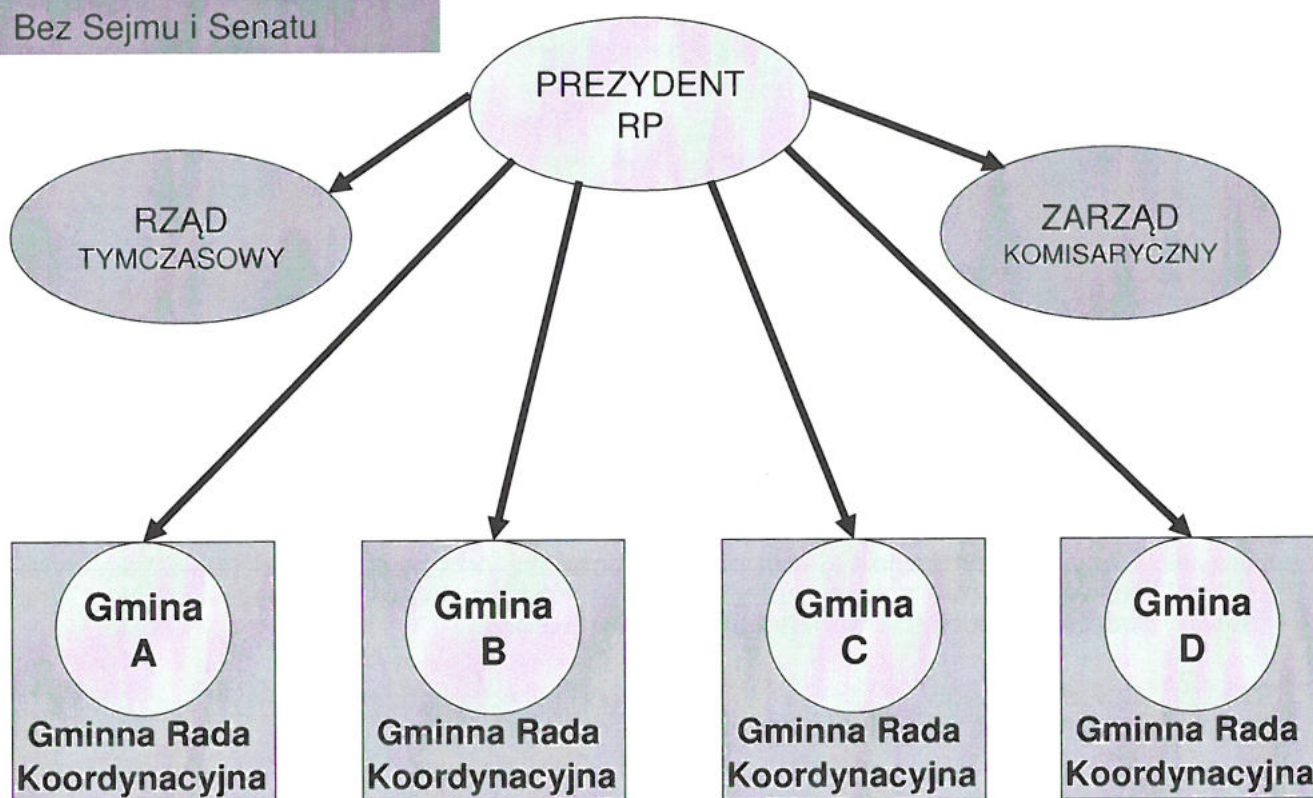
Bez Sejmu i Senatu

PREZYDENT RP

RZĄD TYMCZASOWY

ZARZĄD KOMISARYCZNY

Gmina A
Gminna Rada Koordynacyjna

Gmina B
Gminna Rada Koordynacyjna

Gmina C
Gminna Rada Koordynacyjna

Gmina D
Gminna Rada Koordynacyjna